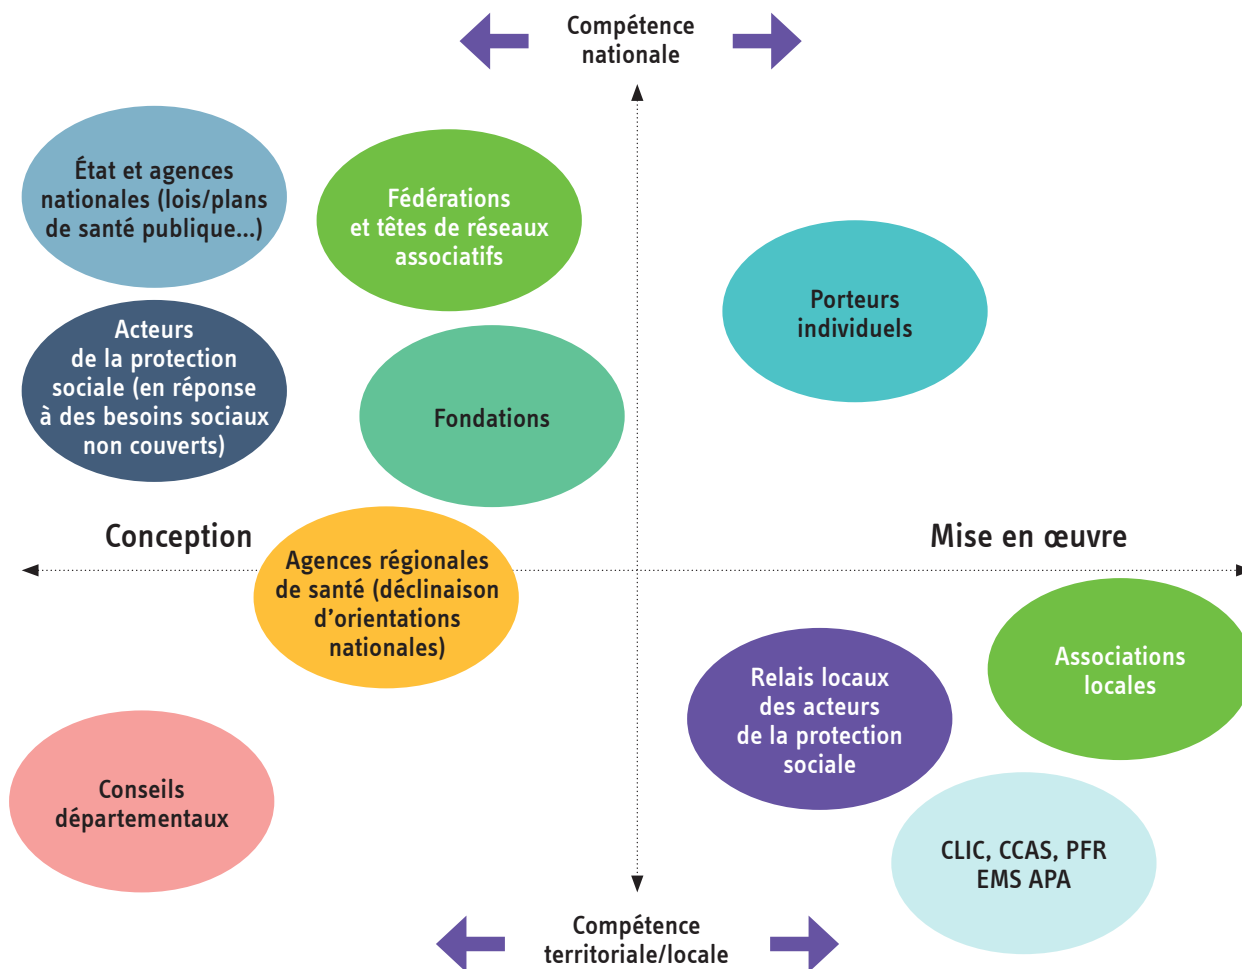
Compétence nationale

État et agences nationales (lois/plans de santé publique…)

Fédérations et têtes de réseaux associatifs

Porteurs individuels

Acteurs de la protection sociale (en réponse à des besoins sociaux non couverts)

Fondations

Conception

Mise en œuvre

Agences régionales de santé (déclinaison d'orientations nationales)

Associations locales

Relais locaux des acteurs de la protection sociale

Conseils départementaux

CLIC, CCAS, PFR EMS APA

Compétence territoriale/locale